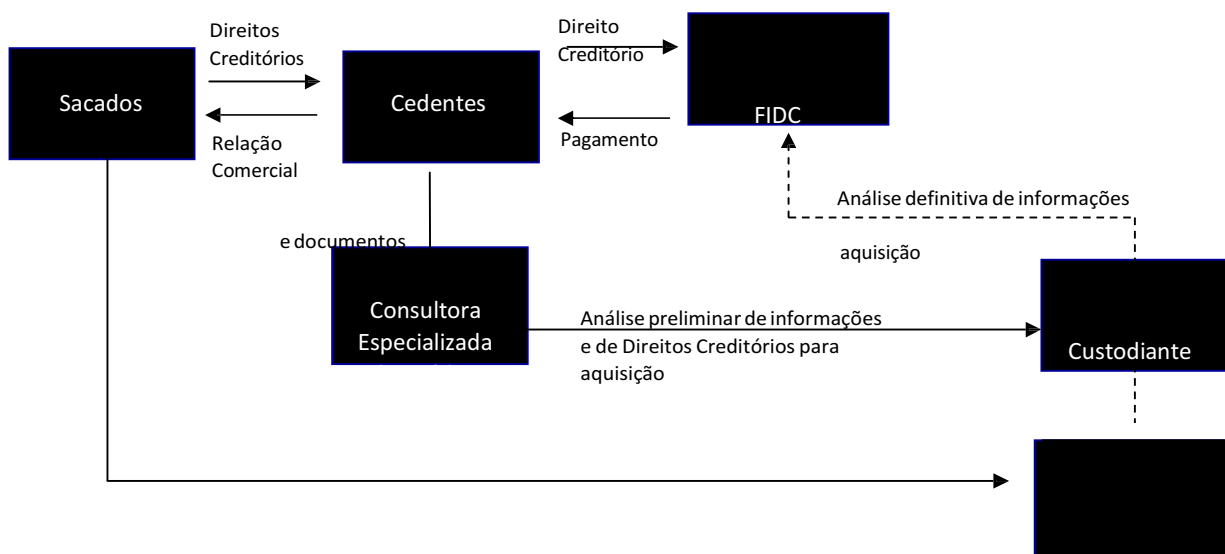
Direitos Creditórios

Sacados

Relação Comercial

Cedentes

Direito Creditório

Pagamento

FIDC

Análise definitiva de informações

aquisição

e documentos

Consultora Especializada

Análise preliminar de informações e de Direitos Creditórios para aquisição

Custodiante